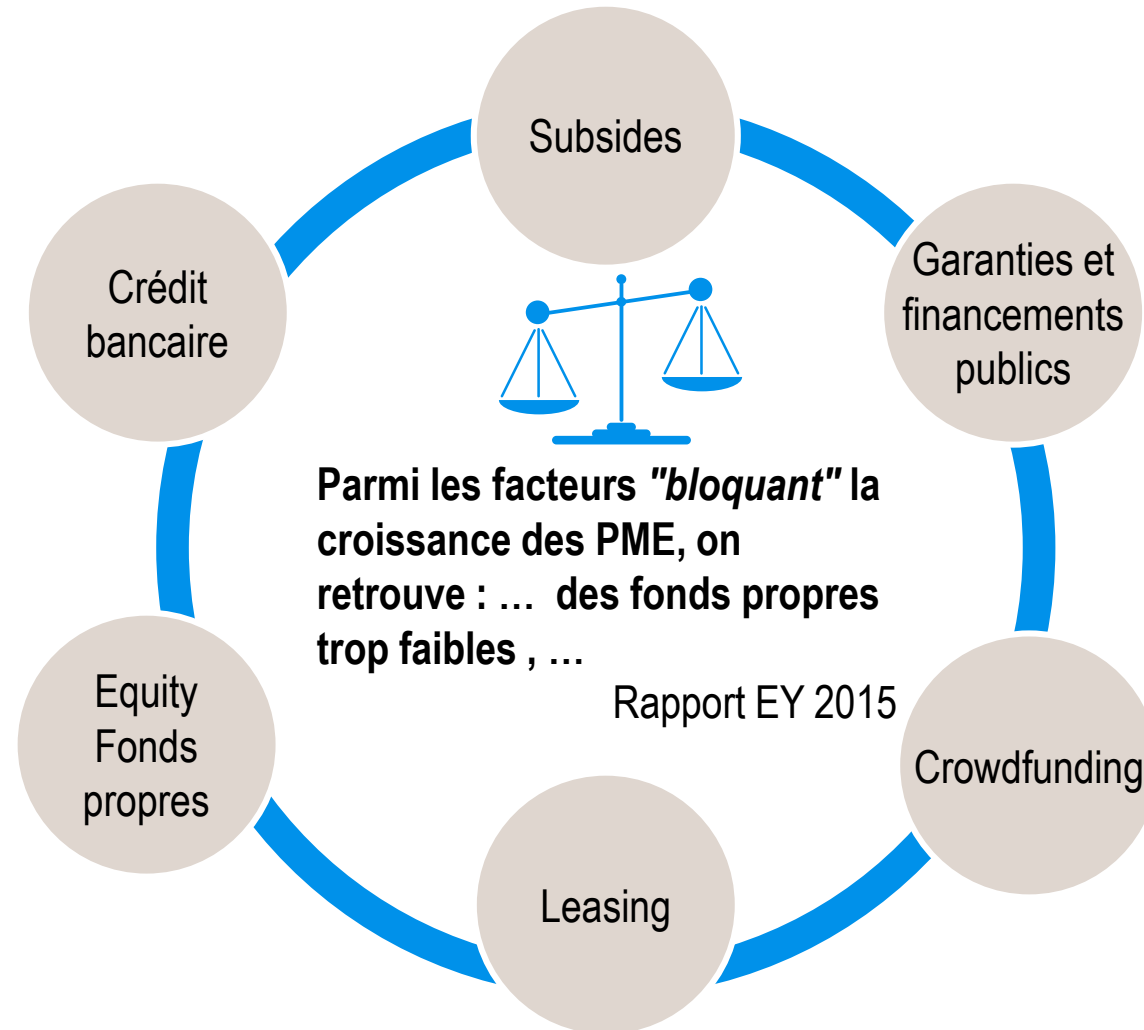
Subsides

Garanties et financements publics

Crowdfunding

Leasing

Equity Fonds propres

Crédit bancaire

**Parmi les facteurs *"bloquant"* la croissance des PME, on retrouve : … des fonds propres trop faibles , …**

Rapport EY 2015